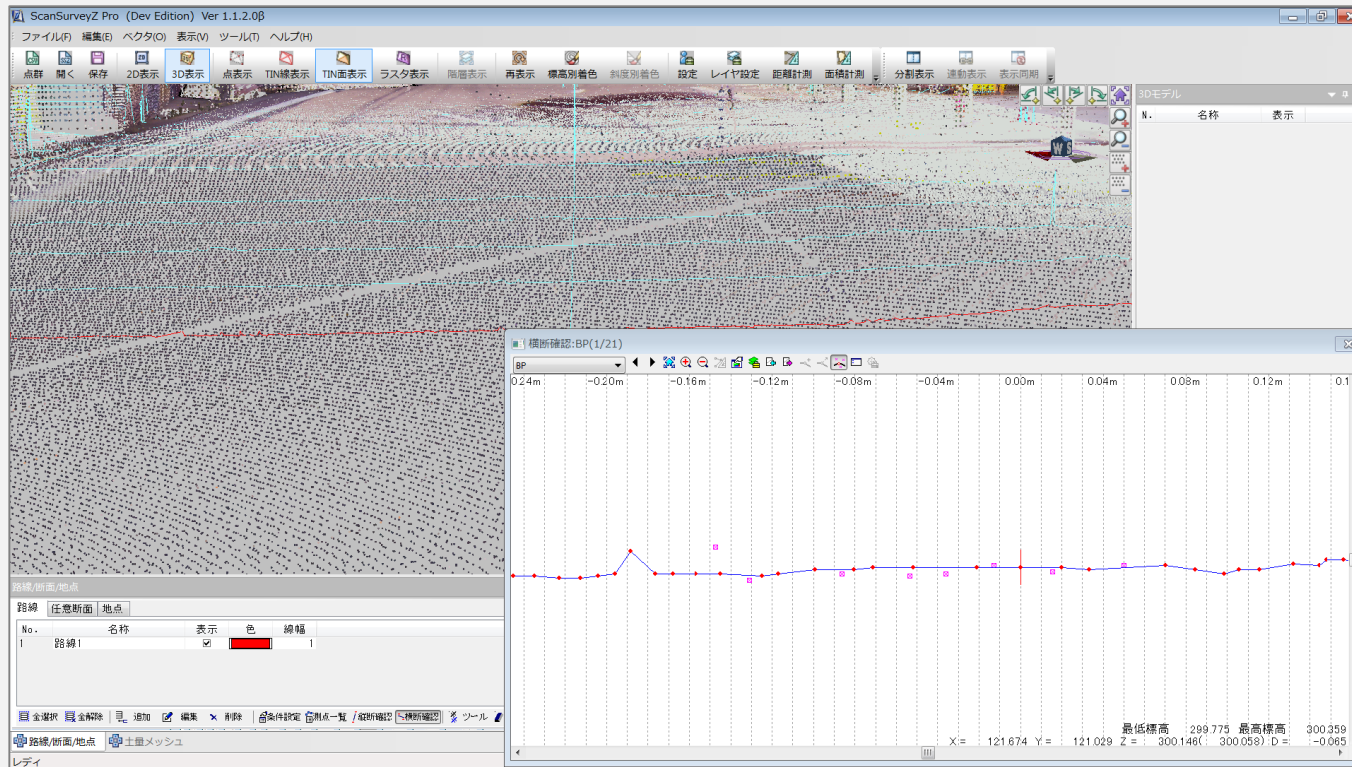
ScanSurveyZ Pro（Dev Edition）Ver 1.1.2.0β

ファイル(F) 編集(E) ベクタ(O) 表示(V) ツール(T) ヘルプ(H)

点群 開く 保存 2D表示 3D表示 点表示 TIN線表示 TIN面表示 ラスタ表示 階層表示 再表示 標高別着色 斜度別着色 設定 レイヤ設定 距離計測 面積計測 分割表示 連動表示 表示同期

3Dモデル

| N. | 名称 | 表示 |
|---|---|---|

横断確認:BP(1/21)

BP

0.24m -0.20m -0.16m -0.12m -0.08m -0.04m 0.00m 0.04m 0.08m 0.12m 0.1

最低標高 299.775 最高標高 300.359

X = 121.674 Y = 121.029 Z = 300.146( 300.058) D = -0.065

路線/断面/地点

路線 任意断面 地点

| No. | 名称 | 表示 | 色 | 線幅 |
|---|---|---|---|---|
| 1 | 路線1 | ☑ | | 1 |

全選択 全解除 追加 編集 削除 条件設定 測点一覧 縦断確認 横断確認 ツール

路線/断面/地点 土量メッシュ

レディ